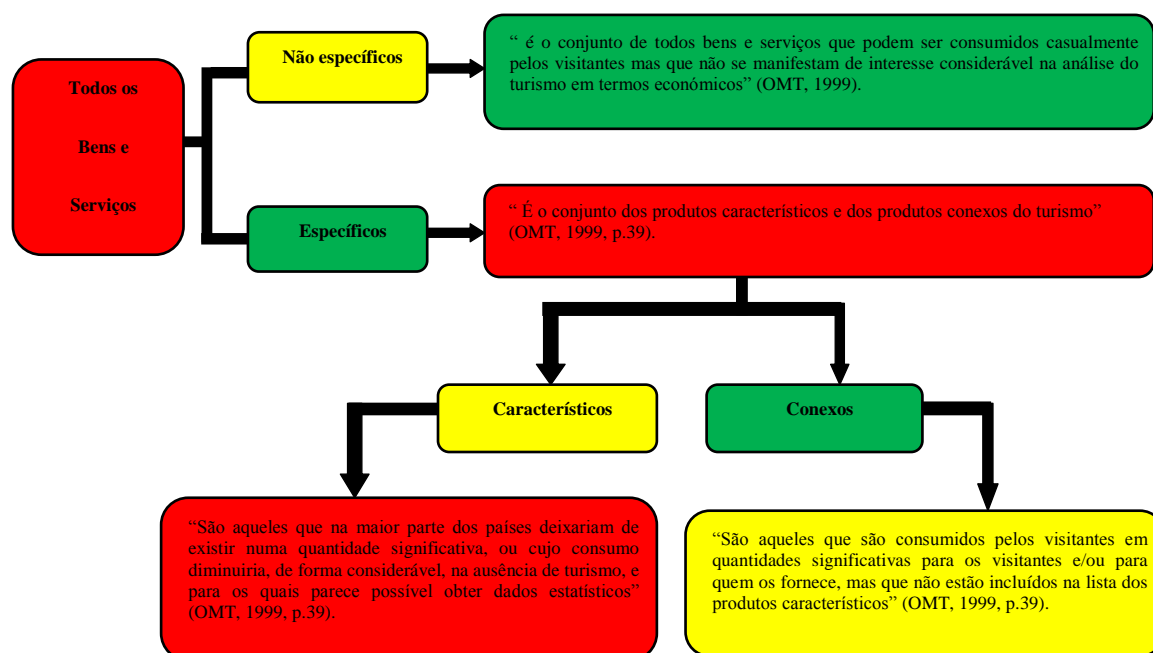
Todos os

Bens e

Serviços

Não específicos

“ é o conjunto de todos bens e serviços que podem ser consumidos casualmente pelos visitantes mas que não se manifestam de interesse considerável na análise do turismo em termos económicos” (OMT, 1999).

Específicos

“ É o conjunto dos produtos característicos e dos produtos conexos do turismo” (OMT, 1999, p.39).

Característicos

Conexos

“São aqueles que na maior parte dos países deixariam de existir numa quantidade significativa, ou cujo consumo diminuiria, de forma considerável, na ausência de turismo, e para os quais parece possível obter dados estatísticos” (OMT, 1999, p.39).

“São aqueles que são consumidos pelos visitantes em quantidades significativas para os visitantes e/ou para quem os fornece, mas que não estão incluídos na lista dos produtos característicos” (OMT, 1999, p.39).